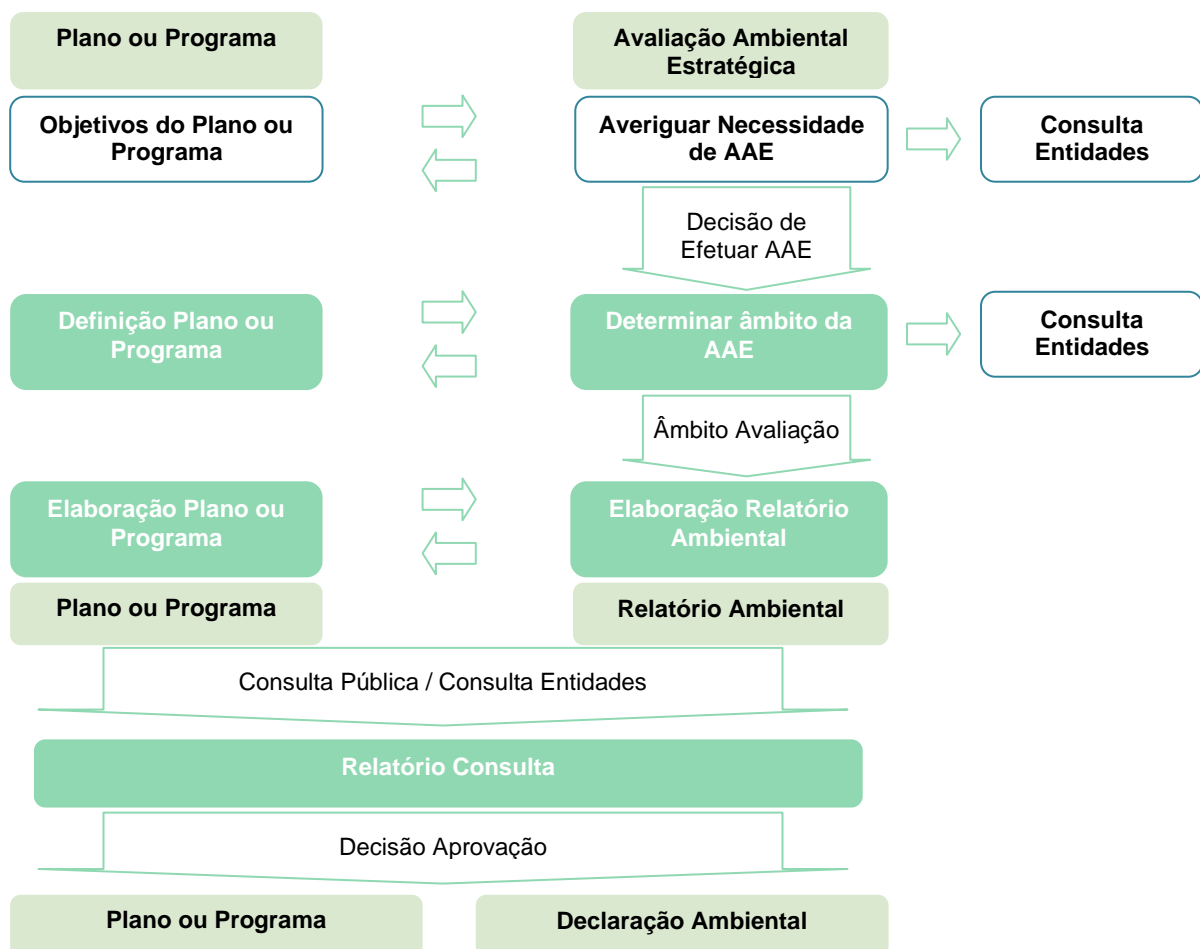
Plano ou Programa

Avaliação Ambiental Estratégica

Objetivos do Plano ou Programa

Averiguar Necessidade de AAE

Consulta Entidades

Decisão de Efetuar AAE

Definição Plano ou Programa

Determinar âmbito da AAE

Consulta Entidades

Âmbito Avaliação

Elaboração Plano ou Programa

Elaboração Relatório Ambiental

Plano ou Programa

Relatório Ambiental

Consulta Pública / Consulta Entidades

Relatório Consulta

Decisão Aprovação

Plano ou Programa

Declaração Ambiental